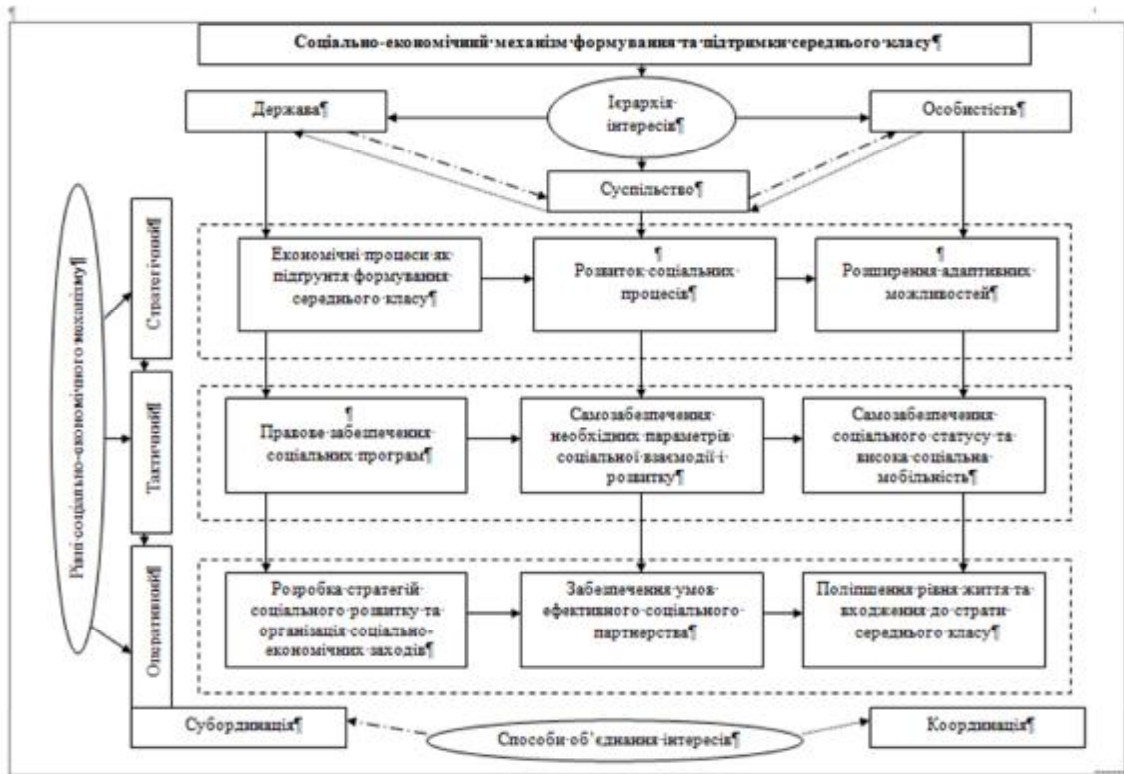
Соціально-економічний·механізм·формування·та·підтримки·середнього·класу¶

Держава¶

Ієрархія·інтересів¶

Особистість¶

Суспільство¶

Рівні·соціально-економічного·механізму¶

Стратегічний¶

Тактичний¶

Оперативний¶

Економічні·процеси·як·підґрунтя·формування·середнього·класу¶

¶
Розвиток·соціальних·процесів¶

¶
Розширення·адаптивних·можливостей¶

¶
Правове·забезпечення·соціальних·програм¶

Самозабезпечення·необхідних·параметрів·соціальної·взаємодії·і·розвитку¶

Самозабезпечення·соціального·статусу·та·висока·соціальна·мобільність¶

Розробка·стратегій·соціального·розвитку·та·організація·соціально-економічних·заходів¶

Забезпечення·умов·ефективного·соціального·партнерства¶

Поліпшення·рівня·життя·та·входження·до·страти·середнього·класу¶

Субординація¶

Способи·об'єднання·інтересів¶

Координація¶